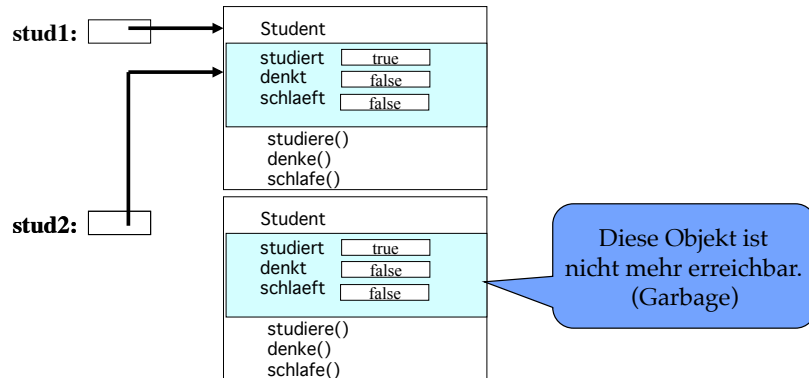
stud1:

Student

studiert true
denkt false
schlaeft false

studiere()
denke()
schlafe()

stud2:

Student

studiert true
denkt false
schlaeft false

studiere()
denke()
schlafe()

Diese Objekt ist nicht mehr erreichbar. (Garbage)